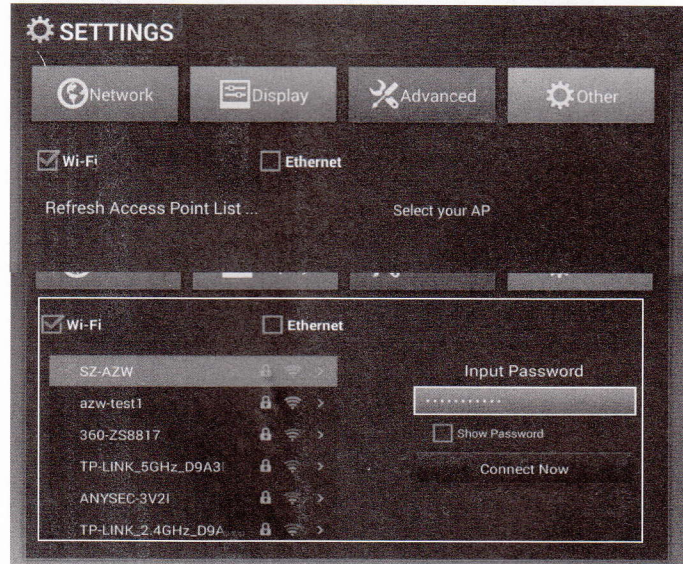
SETTINGS

Network Display Advanced Other

Wi-Fi Ethernet

Refresh Access Point List ... Select your AP

Wi-Fi Ethernet

SZ-AZW
azw-test1
360-ZS8817
TP-LINK_5GHz_D9A3
ANYSEC-3V2I
TP-LINK_2.4GHz_D9A

Input Password
············
Show Password
Connect Now